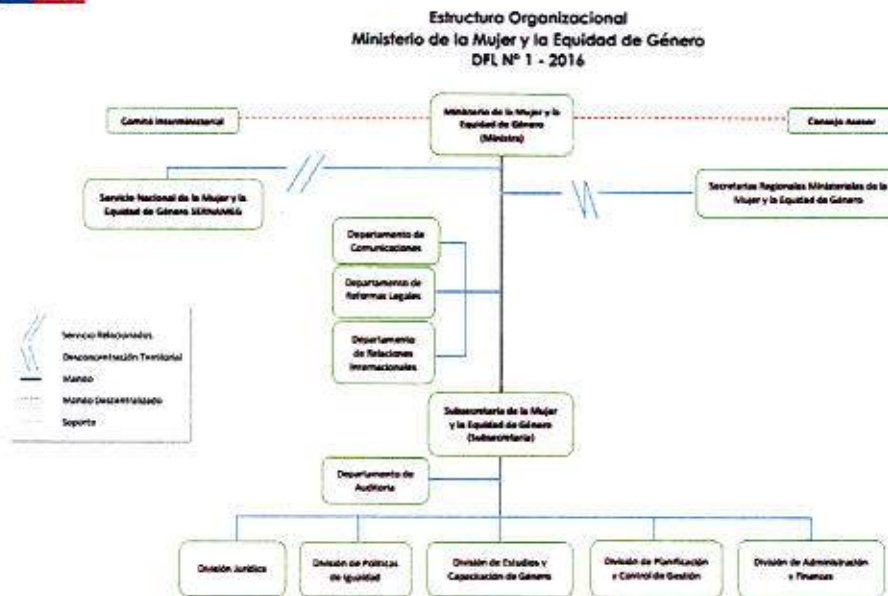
Estructura Organizacional
Ministerio de la Mujer y la Equidad de Género
DFL N° 1 - 2016

Comité Interministerial

Ministerio de la Mujer y la Equidad de Género (Ministra)

Consejo Asesor

Servicio Nacional de la Mujer y la Equidad de Género SERNAMEG

Secretarías Regionales Ministeriales de la Mujer y la Equidad de Género

Departamento de Comunicaciones

Departamento de Reformas Legales

Departamento de Relaciones Internacionales

Servicio Relacionados
Desconcentración Territorial
Mando
Mando Descentralizado
Soporte

Subsecretaría de la Mujer y la Equidad de Género (Subsecretaria)

Departamento de Auditoría

División Jurídica

División de Políticas de Igualdad

División de Estudios y Capacitación de Género

División de Planificación y Control de Gestión

División de Administración y Finanzas